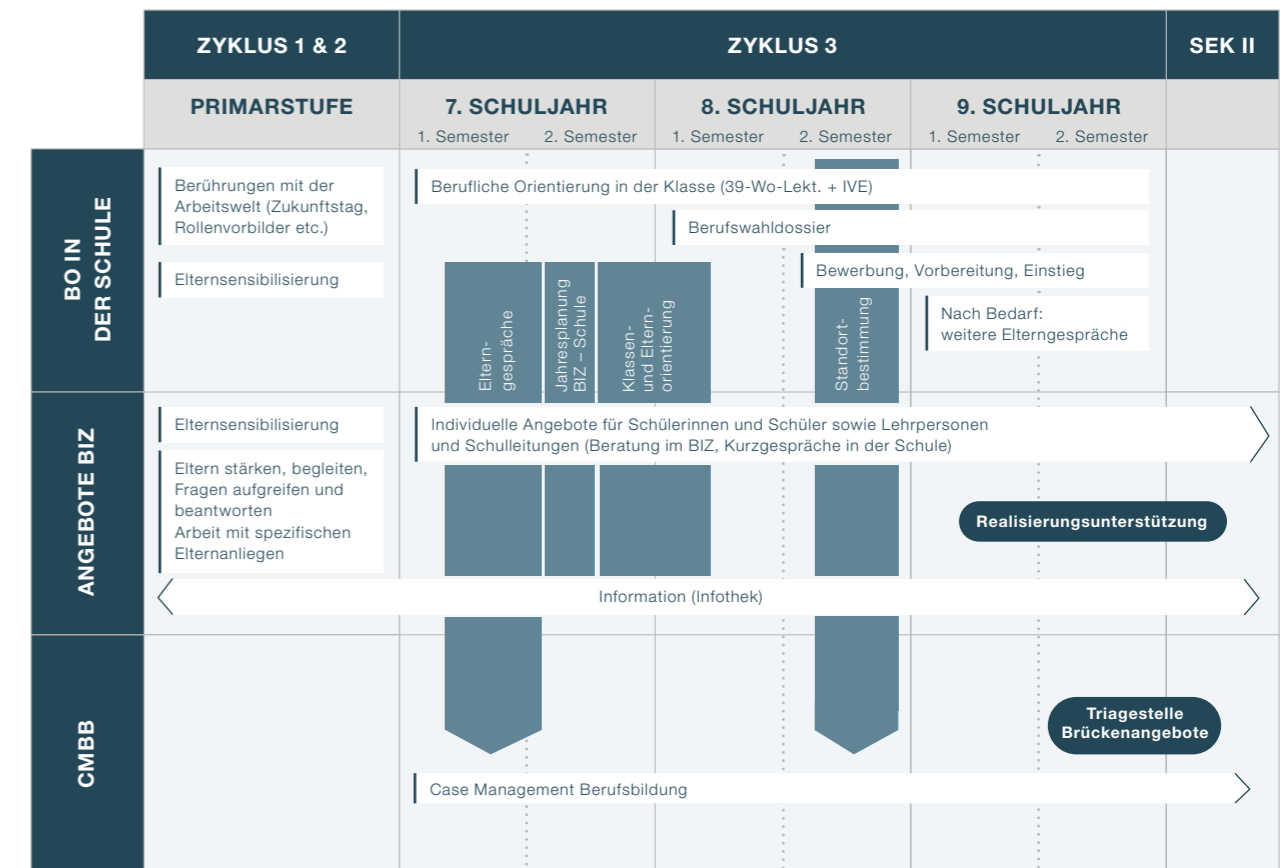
| ZYKLUS 1 & 2 | ZYKLUS 3 | | | SEK II |
|---|---|---|---|---|
| PRIMARSTUFE | 7. SCHULJAHR | 8. SCHULJAHR | 9. SCHULJAHR | |
| | 1. Semester 2. Semester | 1. Semester 2. Semester | 1. Semester 2. Semester | |

BO IN DER SCHULE

Berührungen mit der Arbeitswelt (Zukunftstag, Rollenvorbilder etc.)

Elternsensibilisierung

Berufliche Orientierung in der Klasse (39-Wo-Lekt. + IVE)

Berufswahldossier

Bewerbung, Vorbereitung, Einstieg

Nach Bedarf: weitere Elterngespräche

Eltern-gespräche

Jahresplanung BIZ – Schule

Klassen- und Eltern-orientierung

Standort-bestimmung

ANGEBOTE BIZ

Elternsensibilisierung

Eltern stärken, begleiten, Fragen aufgreifen und beantworten
Arbeit mit spezifischen Elternanliegen

Individuelle Angebote für Schülerinnen und Schüler sowie Lehrpersonen und Schulleitungen (Beratung im BIZ, Kurzgespräche in der Schule)

Realisierungsunterstützung

Information (Infothek)

CMBB

Triagestelle Brückenangebote

Case Management Berufsbildung